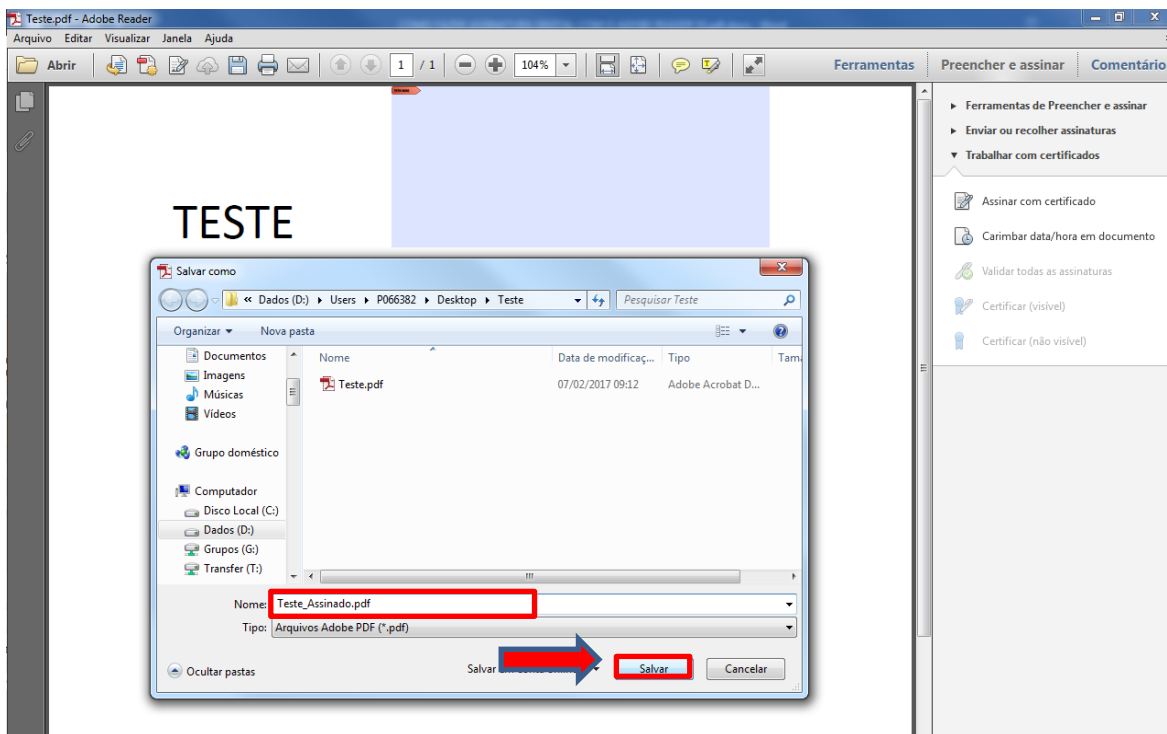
Teste.pdf - Adobe Reader

Arquivo Editar Visualizar Janela Ajuda

Abrir 1 / 1 104%

Ferramentas Preencher e assinar Comentário

TESTE

Salvar como

« Dados (D:) ▸ Users ▸ P066382 ▸ Desktop ▸ Teste

Pesquisar Teste

Organizar ▾ Nova pasta

Documentos
Imagens
Músicas
Vídeos

Grupo doméstico

Computador
Disco Local (C:)
Dados (D:)
Grupos (G:)
Transfer (T:)

| Nome | Data de modificaç... | Tipo | Tam |
|---|---|---|---|
| Teste.pdf | 07/02/2017 09:12 | Adobe Acrobat D... | |

Nome: Teste_Assinado.pdf

Tipo: Arquivos Adobe PDF (*.pdf)

Ocultar pastas

Salvar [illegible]

Salvar Cancelar

▸ Ferramentas de Preencher e assinar
▸ Enviar ou recolher assinaturas
▾ Trabalhar com certificados

Assinar com certificado
Carimbar data/hora em documento
Validar todas as assinaturas
Certificar (visível)
Certificar (não visível)